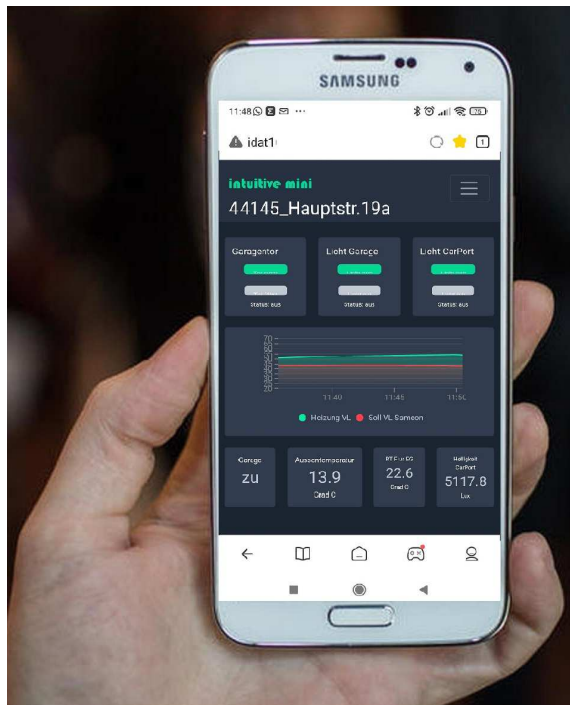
SAMSUNG

11:48 ···

idat1

intuitive mini

44145_Hauptstr.19a

Garagentor

Status: aus

Licht Garage

Status: aus

Licht CarPort

Status: aus

70
60
50
40
30
20

11:40
11:45
11:50

Heizung VL
Soll VL Sameon

Garage
zu

Aussentemperatur
13.9
Grad C

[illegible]
22.6
Grad C

Helligkeit CarPort
5117.8
Lux